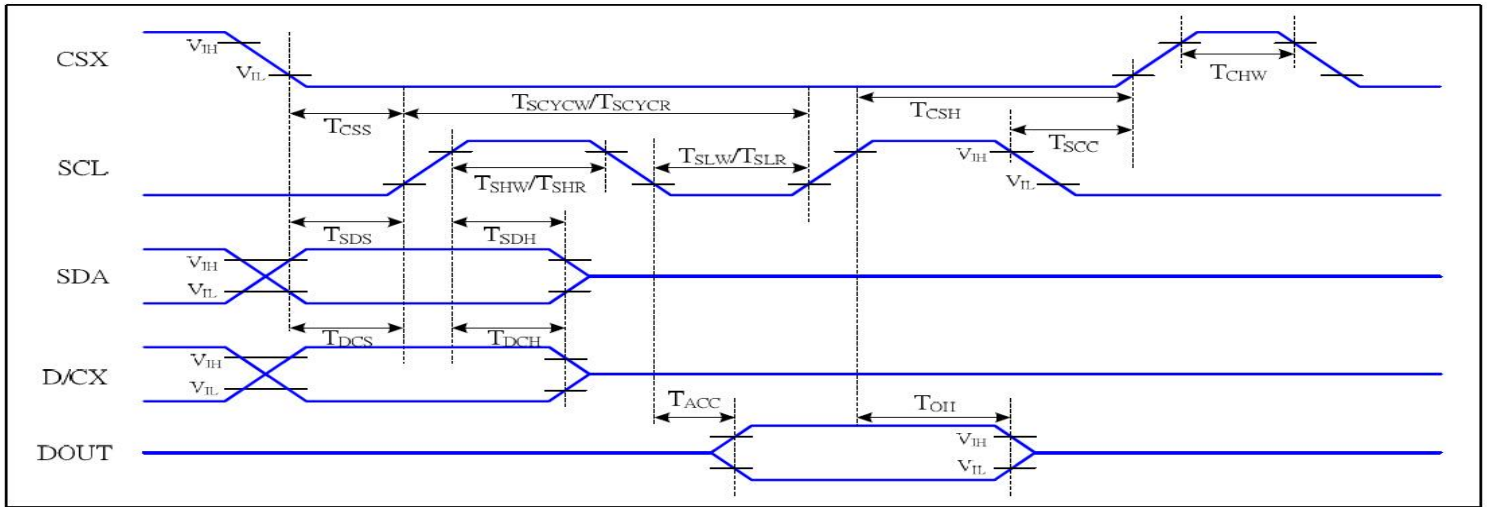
CSX
$V_{IH}$
$V_{IL}$
$T_{CHW}$
$T_{SCYCW}/T_{SCYCR}$
$T_{CSS}$
$T_{CSH}$
$T_{SCC}$
SCL
$T_{SLW}/T_{SLR}$
$T_{SHW}/T_{SHR}$
$V_{IH}$
$V_{IL}$
$T_{SDS}$
$T_{SDH}$
SDA
$V_{IH}$
$V_{IL}$
$T_{DCS}$
$T_{DCH}$
D/CX
$V_{IH}$
$V_{IL}$
$T_{ACC}$
$T_{OH}$
DOUT
$V_{IH}$
$V_{IL}$